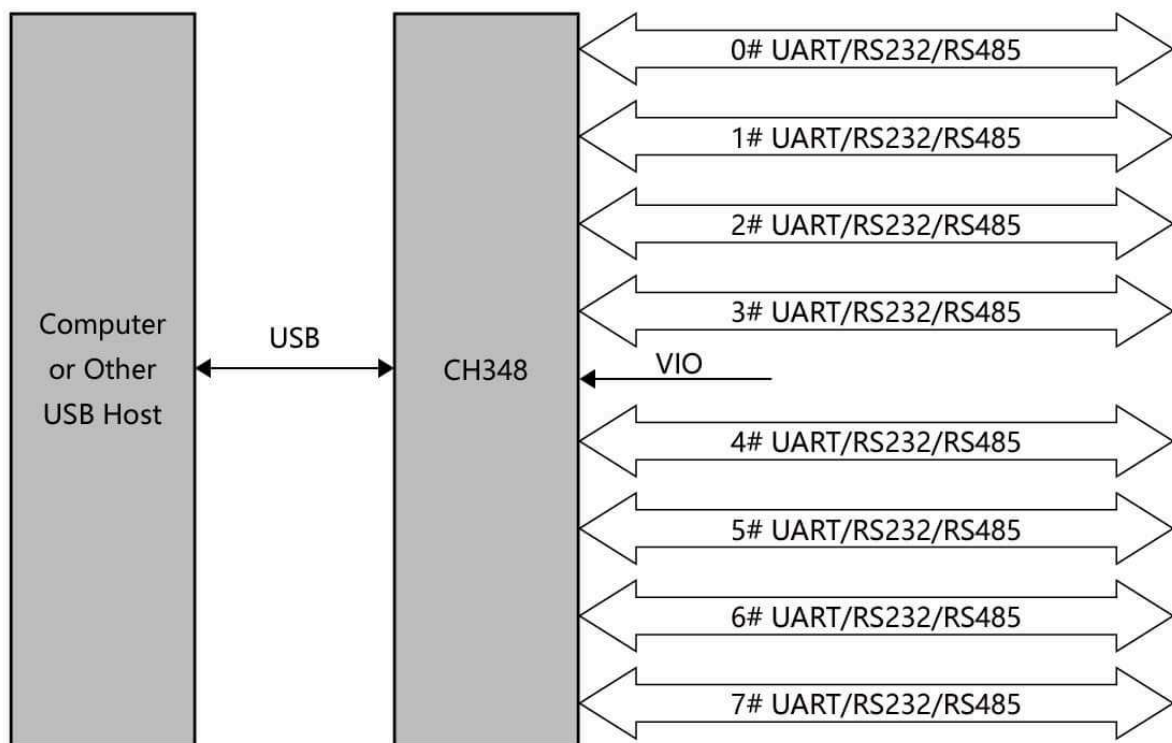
Computer or Other USB Host

USB

CH348

VIO

0# UART/RS232/RS485

1# UART/RS232/RS485

2# UART/RS232/RS485

3# UART/RS232/RS485

4# UART/RS232/RS485

5# UART/RS232/RS485

6# UART/RS232/RS485

7# UART/RS232/RS485